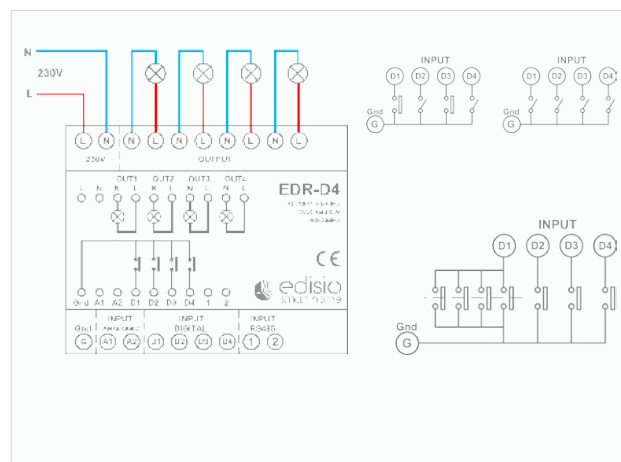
N
230V
L

L N N L N L N L N L
230V OUTPUT

L N OUT1 N L OUT2 N L OUT3 N L OUT4 N L

EDR-D4
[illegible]

CE

edisio
smart home

Gnd A1 A2 D1 D2 D3 D4 1 2

Gnd INPUT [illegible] INPUT DIGITAL INPUT RS485
G A1 A2 D1 D2 D3 D4 1 2

INPUT
D1 D2 D3 D4
Gnd
G

INPUT
D1 D2 D3 D4
Gnd
G

INPUT
D1 D2 D3 D4
Gnd
G